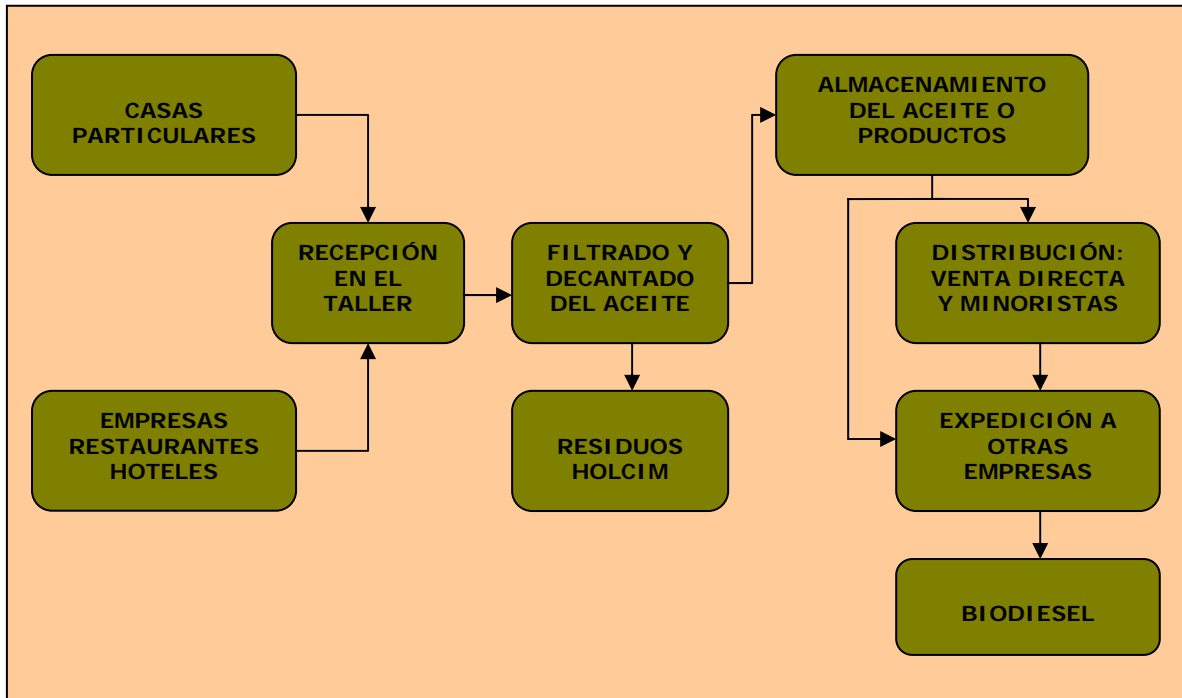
CASAS PARTICULARES

EMPRESAS RESTAURANTES HOTELES

RECEPCIÓN EN EL TALLER

FILTRADO Y DECANTADO DEL ACEITE

RESIDUOS HOLCIM

ALMACENAMIENTO DEL ACEITE O PRODUCTOS

DISTRIBUCIÓN: VENTA DIRECTA Y MINORISTAS

EXPEDICIÓN A OTRAS EMPRESAS

BIODIESEL